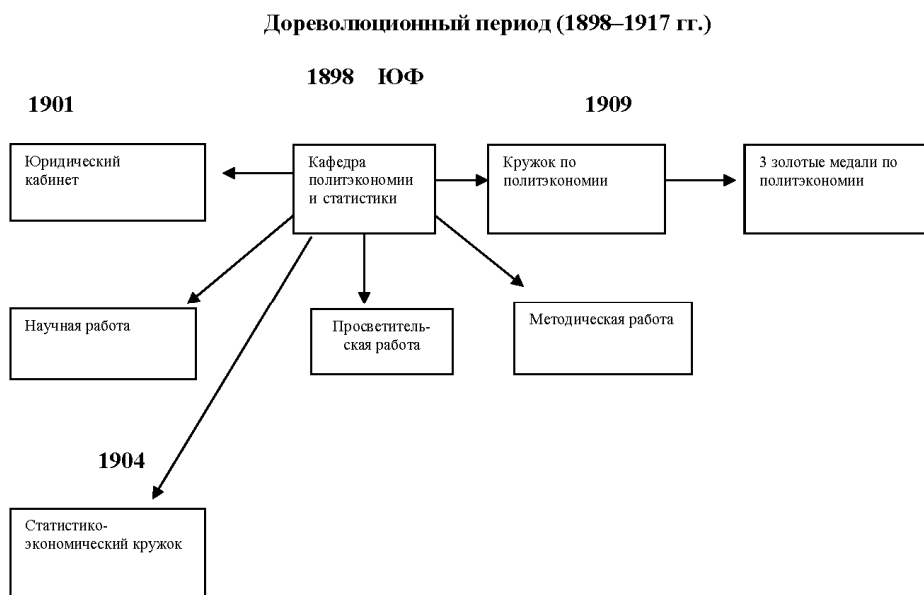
Дореволюционный период (1898–1917 гг.)

1898 ЮФ

1901

1909

Юридический кабинет

Кафедра политэкономии и статистики

Кружок по политэкономии

3 золотые медали по политэкономии

Научная работа

Просветительская работа

Методическая работа

1904

Статистико-экономический кружок